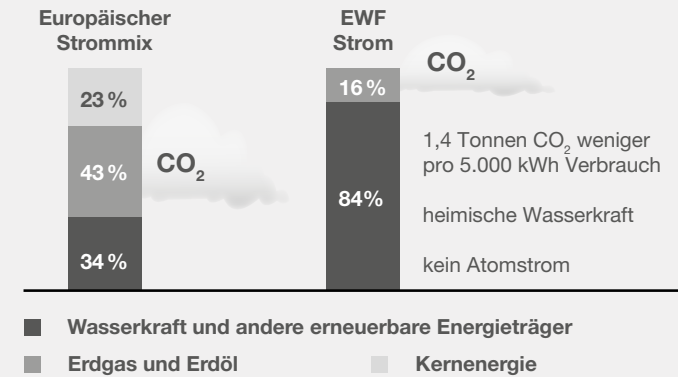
Europäischer Strommix

23 %

43 %

34 %

$CO_2$

EWF Strom

16 %

84%

$CO_2$

1,4 Tonnen $CO_2$ weniger pro 5.000 kWh Verbrauch

heimische Wasserkraft

kein Atomstrom

Wasserkraft und andere erneuerbare Energieträger

Erdgas und Erdöl

Kernenergie